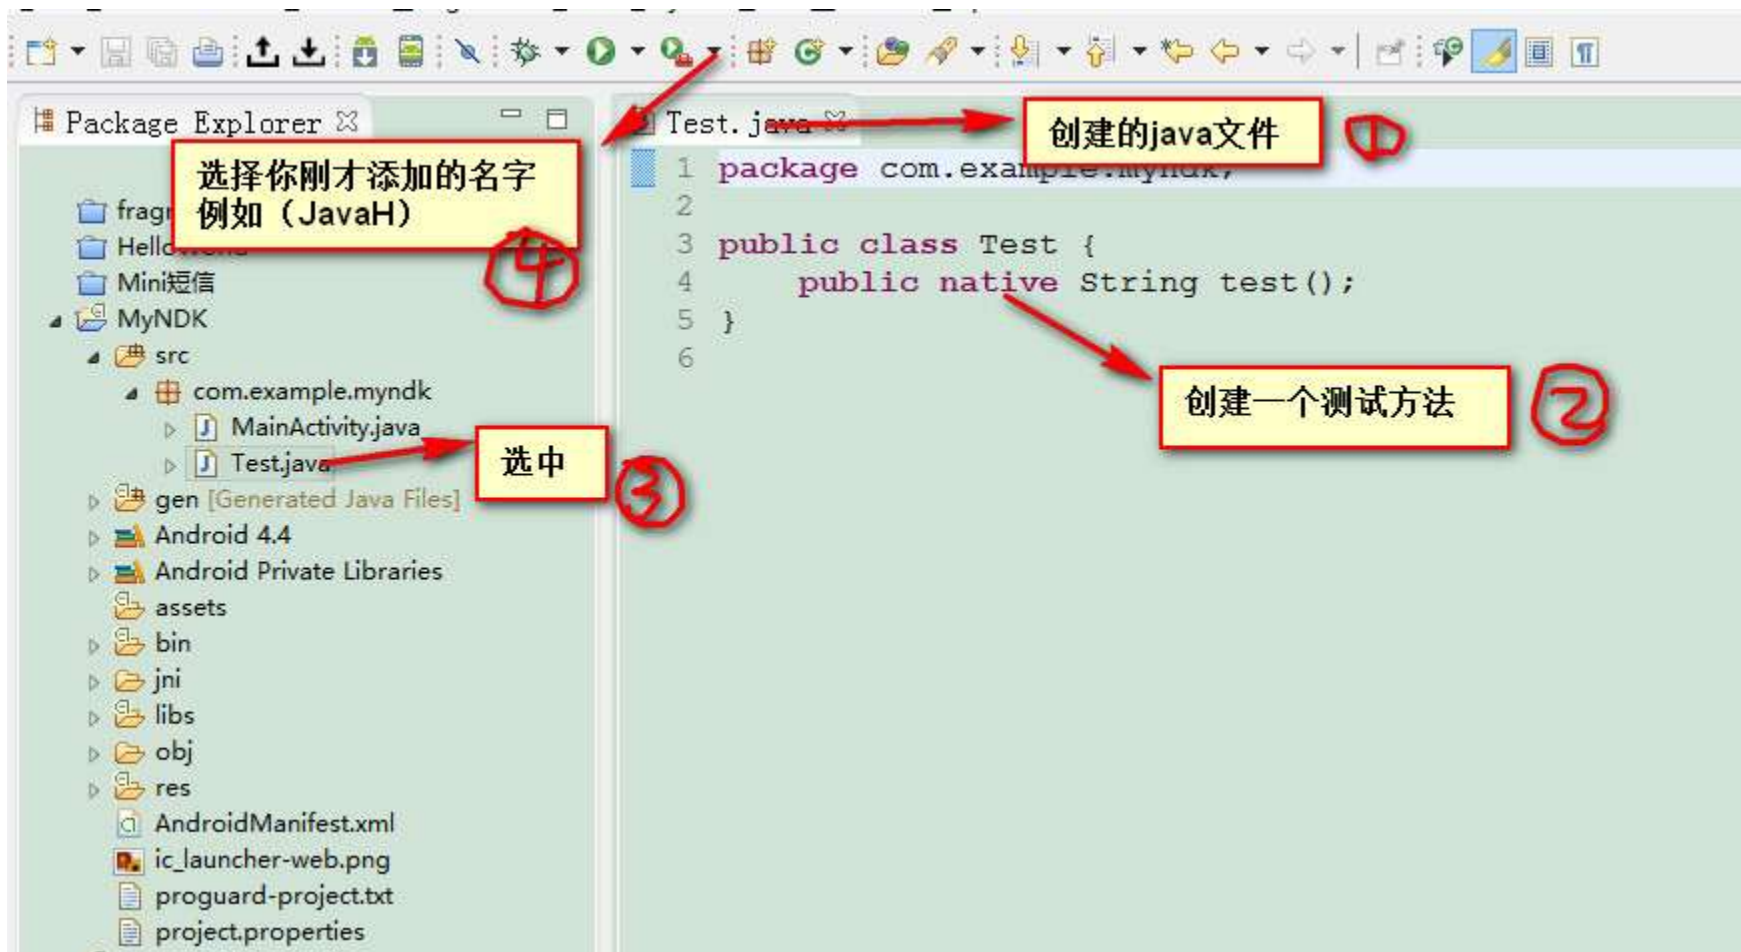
Package Explorer

选择你刚才添加的名字
例如（JavaH）

④

frag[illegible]
Hell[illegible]
Mini短信
MyNDK
src
com.example.myndk
MainActivity.java
Test.java
gen [Generated Java Files]
Android 4.4
Android Private Libraries
assets
bin
jni
libs
obj
res
AndroidManifest.xml
ic_launcher-web.png
proguard-project.txt
project.properties

选中

③

Test.java

创建的java文件

①

1 package com.exam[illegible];
2
3 public class Test {
4 public native String test();
5 }
6

创建一个测试方法

②